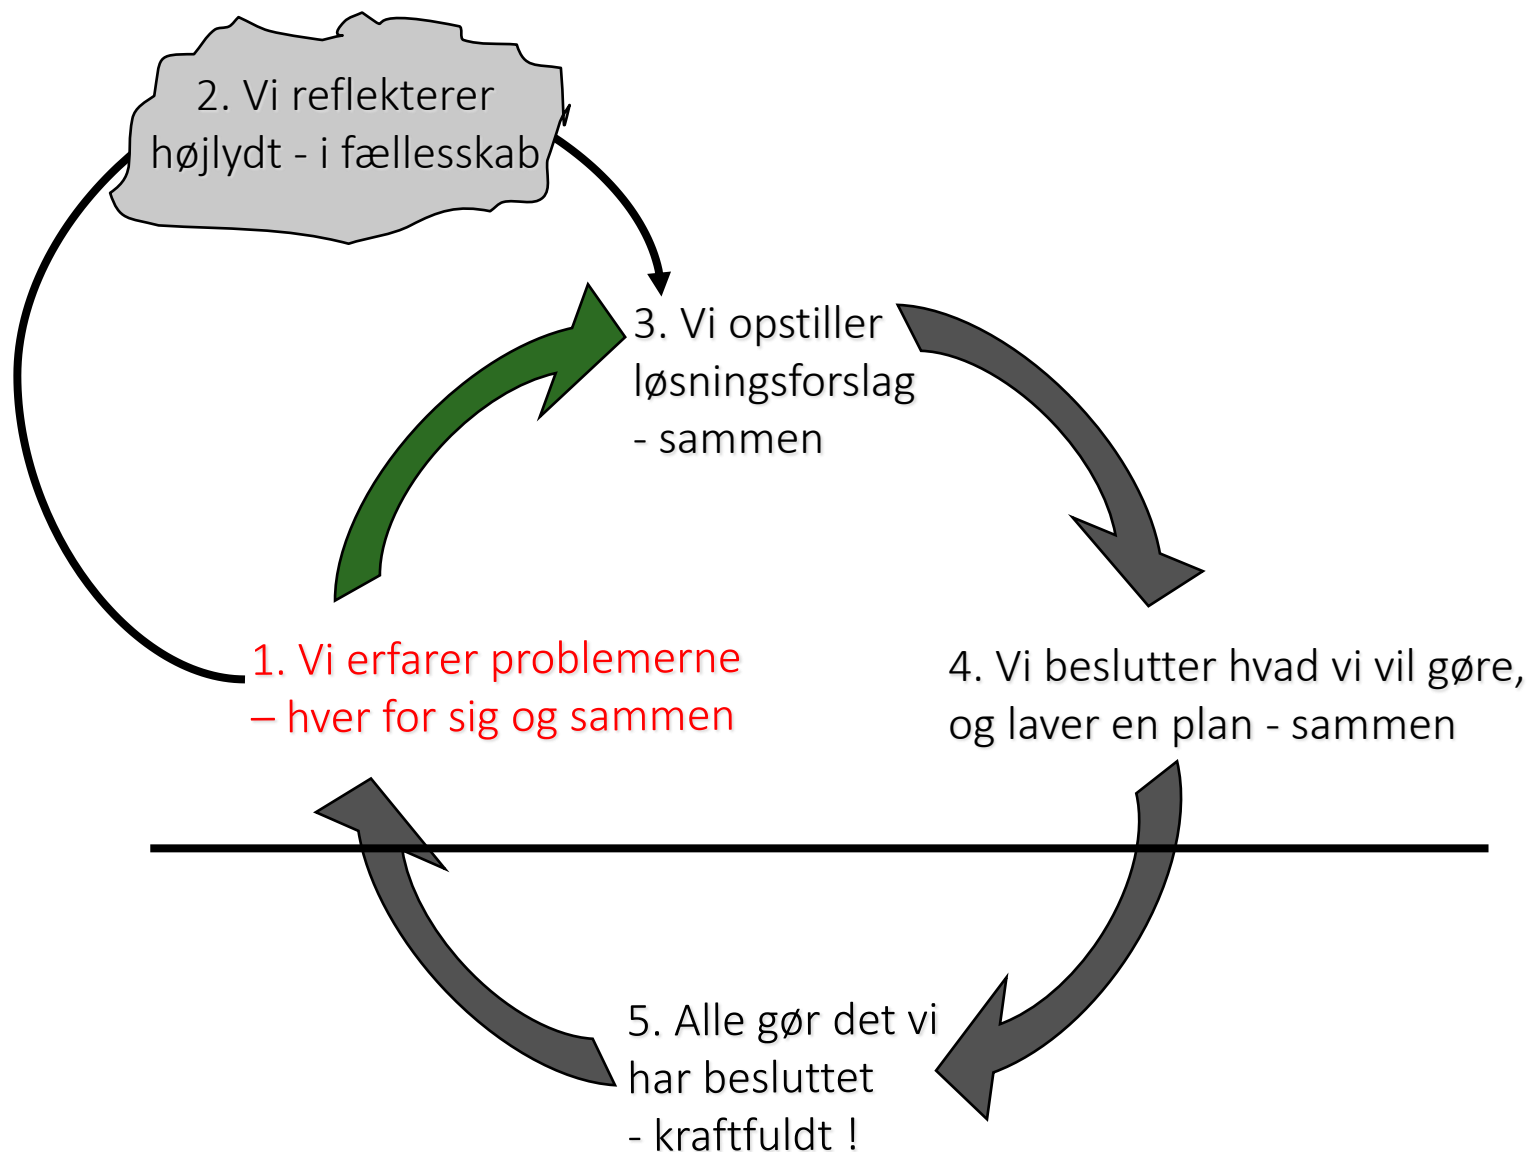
2. Vi reflekterer højlydt - i fællesskab

3. Vi opstiller løsningsforslag - sammen

1. Vi erfarer problemerne – hver for sig og sammen

4. Vi beslutter hvad vi vil gøre, og laver en plan - sammen

5. Alle gør det vi har besluttet - kraftfuldt !